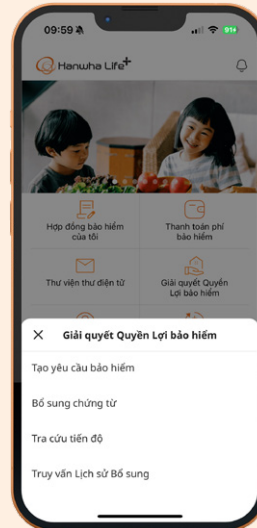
09:59

91+

Hanwha Life+

Hợp đồng bảo hiểm của tôi

Thanh toán phí bảo hiểm

Thư viện thư điện tử

Giải quyết Quyền Lợi bảo hiểm

Giải quyết Quyền Lợi bảo hiểm

Tạo yêu cầu bảo hiểm

Bổ sung chứng từ

Tra cứu tiến độ

Truy vấn Lịch sử Bổ sung